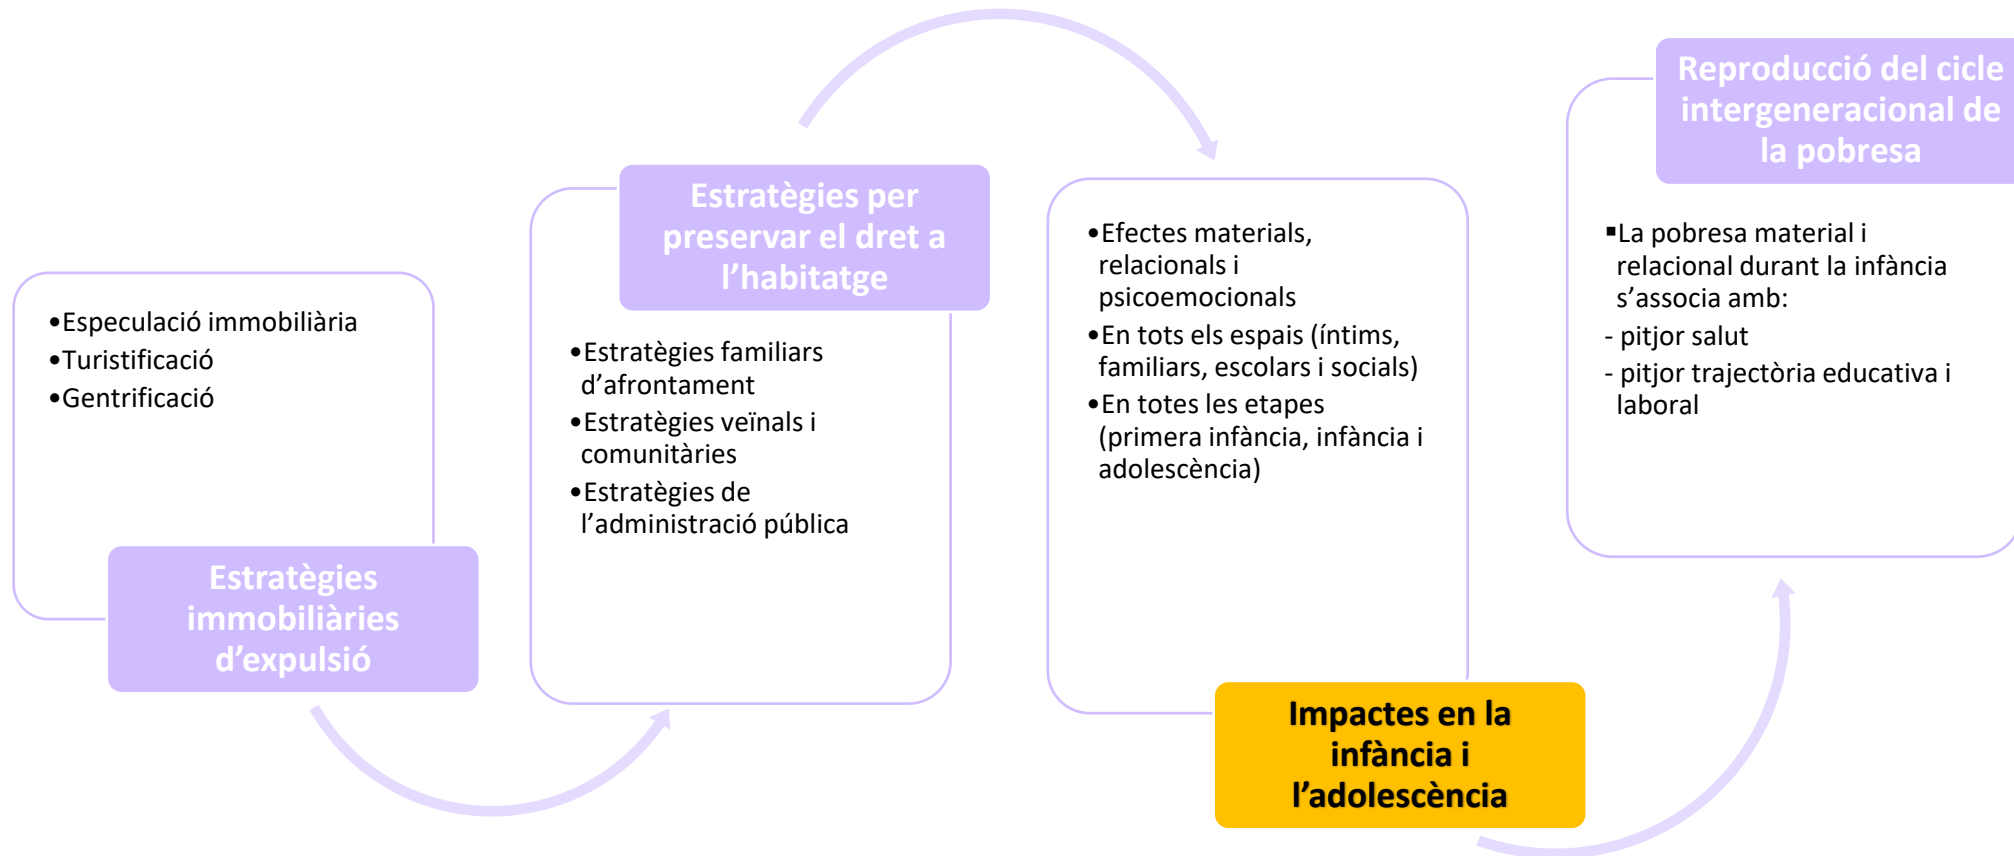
•Especulació immobiliària
•Turistificació
•Gentrificació

Estratègies immobiliàries d'expulsió

Estratègies per preservar el dret a l'habitatge

•Estratègies familiars d'afrontament
•Estratègies veïnals i comunitàries
•Estratègies de l'administració pública

•Efectes materials, relacionals i psicoemocionals
•En tots els espais (íntims, familiars, escolars i socials)
•En totes les etapes (primera infància, infància i adolescència)

Impactes en la infància i l'adolescència

Reproducció del cicle intergeneracional de la pobresa

▪La pobresa material i relacional durant la infància s'associa amb:
- pitjor salut
- pitjor trajectòria educativa i laboral